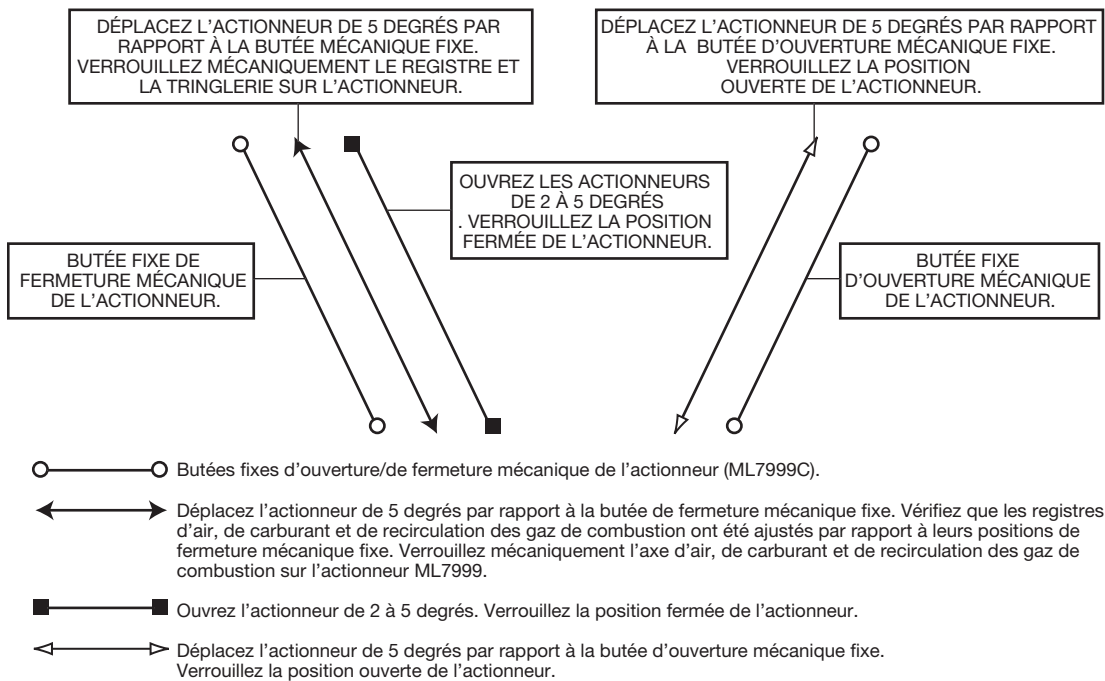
DÉPLACEZ L'ACTIONNEUR DE 5 DEGRÉS PAR RAPPORT À LA BUTÉE MÉCANIQUE FIXE. VERROUILLEZ MÉCANIQUEMENT LE REGISTRE ET LA TRINGLERIE SUR L'ACTIONNEUR.

DÉPLACEZ L'ACTIONNEUR DE 5 DEGRÉS PAR RAPPORT À LA BUTÉE D'OUVERTURE MÉCANIQUE FIXE. VERROUILLEZ LA POSITION OUVERTE DE L'ACTIONNEUR.

OUVREZ LES ACTIONNEURS DE 2 À 5 DEGRÉS . VERROUILLEZ LA POSITION FERMÉE DE L'ACTIONNEUR.

BUTÉE FIXE DE FERMETURE MÉCANIQUE DE L'ACTIONNEUR.

BUTÉE FIXE D'OUVERTURE MÉCANIQUE DE L'ACTIONNEUR.

Butées fixes d'ouverture/de fermeture mécanique de l'actionneur (ML7999C).

Déplacez l'actionneur de 5 degrés par rapport à la butée de fermeture mécanique fixe. Vérifiez que les registres d'air, de carburant et de recirculation des gaz de combustion ont été ajustés par rapport à leurs positions de fermeture mécanique fixe. Verrouillez mécaniquement l'axe d'air, de carburant et de recirculation des gaz de combustion sur l'actionneur ML7999.

Ouvrez l'actionneur de 2 à 5 degrés. Verrouillez la position fermée de l'actionneur.

Déplacez l'actionneur de 5 degrés par rapport à la butée d'ouverture mécanique fixe. Verrouillez la position ouverte de l'actionneur.